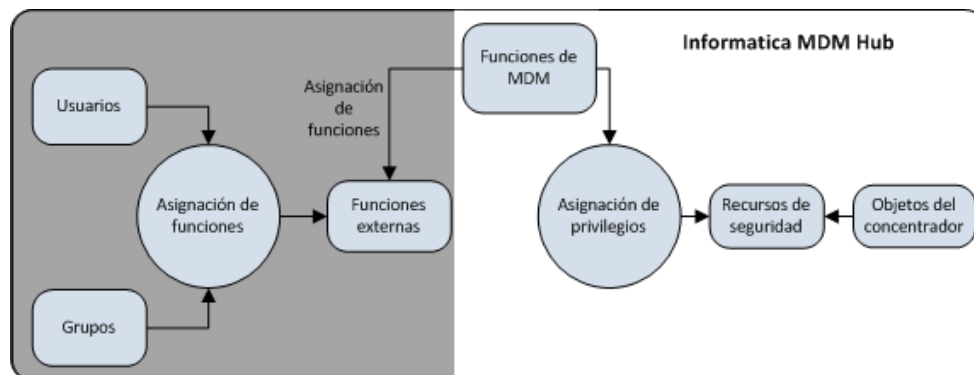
Informatica MDM Hub

Funciones de MDM

Asignación de funciones

Usuarios

Asignación de funciones

Funciones externas

Grupos

Asignación de privilegios

Recursos de seguridad

Objetos del concentrador